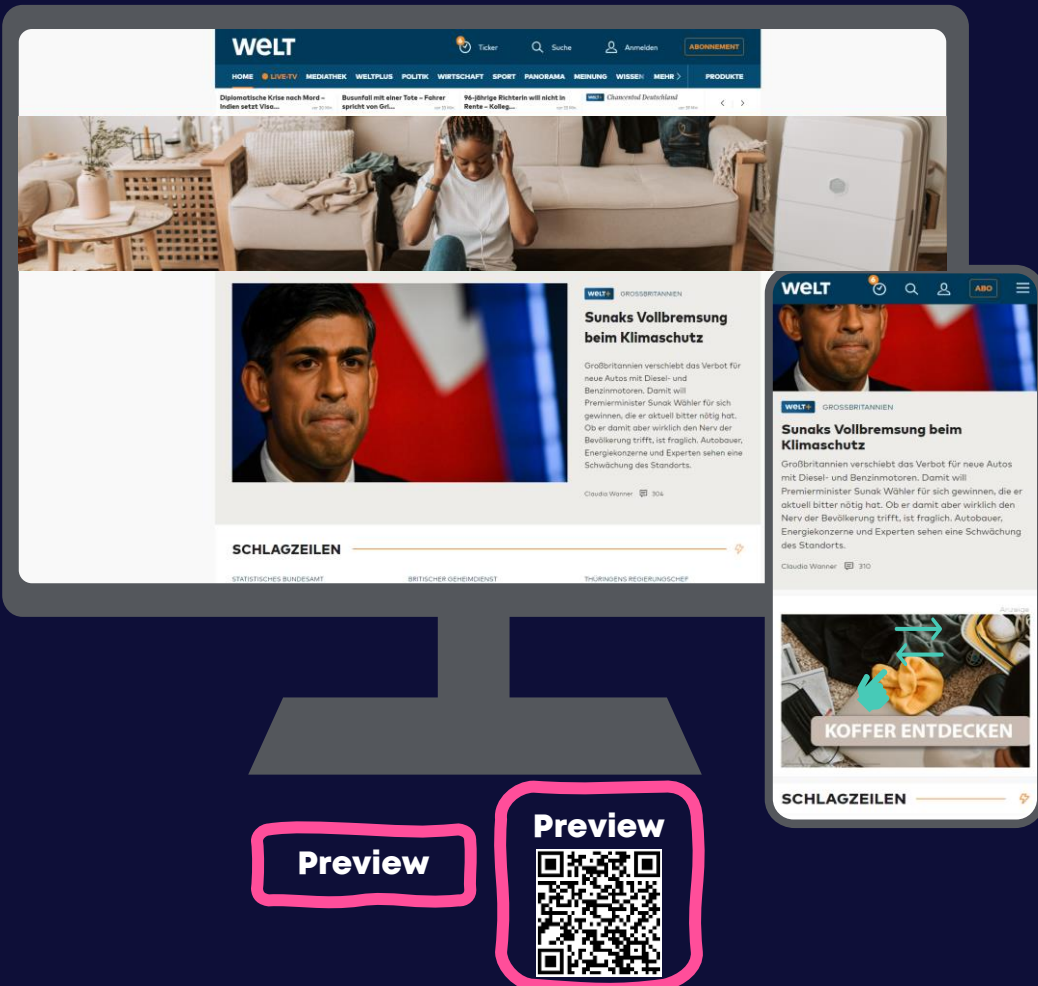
WELT
Ticker
Suche
Anmelden
ABONNEMENT
HOME LIVE-TV MEDIATHEK WELTPLUS POLITIK WIRTSCHAFT SPORT PANORAMA MEINUNG WISSEN MEHR
PRODUKTE
Diplomatische Krise nach Mord – Indien setzt Visa...
Busunfall mit einer Tote – Fahrer spricht von Gri...
96-jährige Richterin will nicht in Rente – Kolleg...
WELT+ Chancental Deutschland

WELT+ GROSSBRITANNIEN
Sunaks Vollbremsung beim Klimaschutz
Großbritannien verschiebt das Verbot für neue Autos mit Diesel- und Benzinmotoren. Damit will Premierminister Sunak Wähler für sich gewinnen, die er aktuell bitter nötig hat. Ob er damit aber wirklich den Nerv der Bevölkerung trifft, ist fraglich. Autobauer, Energiekonzerne und Experten sehen eine Schwächung des Standorts.
Claudia Wanner 304

SCHLAGZEILEN
STATISTISCHES BUNDESAMT
BRITISCHER GEHEIMDIENST
THÜRINGENS REGIERUNGSCHEF

WELT
ABO
WELT+ GROSSBRITANNIEN
Sunaks Vollbremsung beim Klimaschutz
Großbritannien verschiebt das Verbot für neue Autos mit Diesel- und Benzinmotoren. Damit will Premierminister Sunak Wähler für sich gewinnen, die er aktuell bitter nötig hat. Ob er damit aber wirklich den Nerv der Bevölkerung trifft, ist fraglich. Autobauer, Energiekonzerne und Experten sehen eine Schwächung des Standorts.
Claudia Wanner 310
Anzeige
KOFFER ENTDECKEN
SCHLAGZEILEN

Preview
Preview